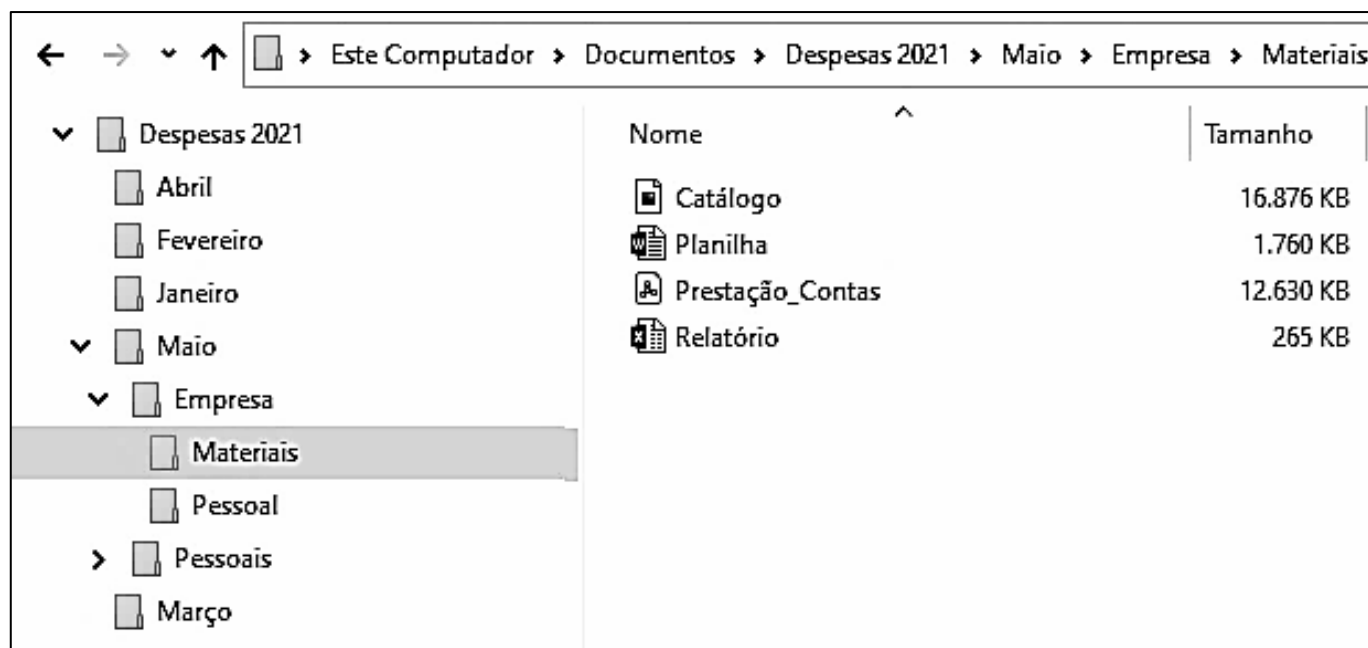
Este Computador > Documentos > Despesas 2021 > Maio > Empresa > Materiais

Despesas 2021
Abril
Fevereiro
Janeiro
Maio
Empresa
Materiais
Pessoal
Pessoais
Março

| Nome | Tamanho |
|---|---|
| Catálogo | 16.876 KB |
| Planilha | 1.760 KB |
| Prestação_Contas | 12.630 KB |
| Relatório | 265 KB |